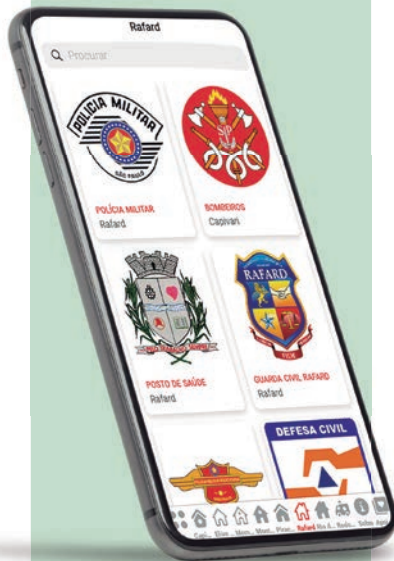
Rafard

Procurar

POLÍCIA MILITAR

SÃO PAULO

POLÍCIA MILITAR
Rafard

SP

BOMBEIROS
Capivari

POSTO DE SAÚDE
Rafard

RAFARD

GUARDA CIVIL RAFARD
Rafard

DEFESA CIVIL

Capi... Elias... Hom... Mont... Pirac... Rafard Rio d... Rodo... Salto Águ...